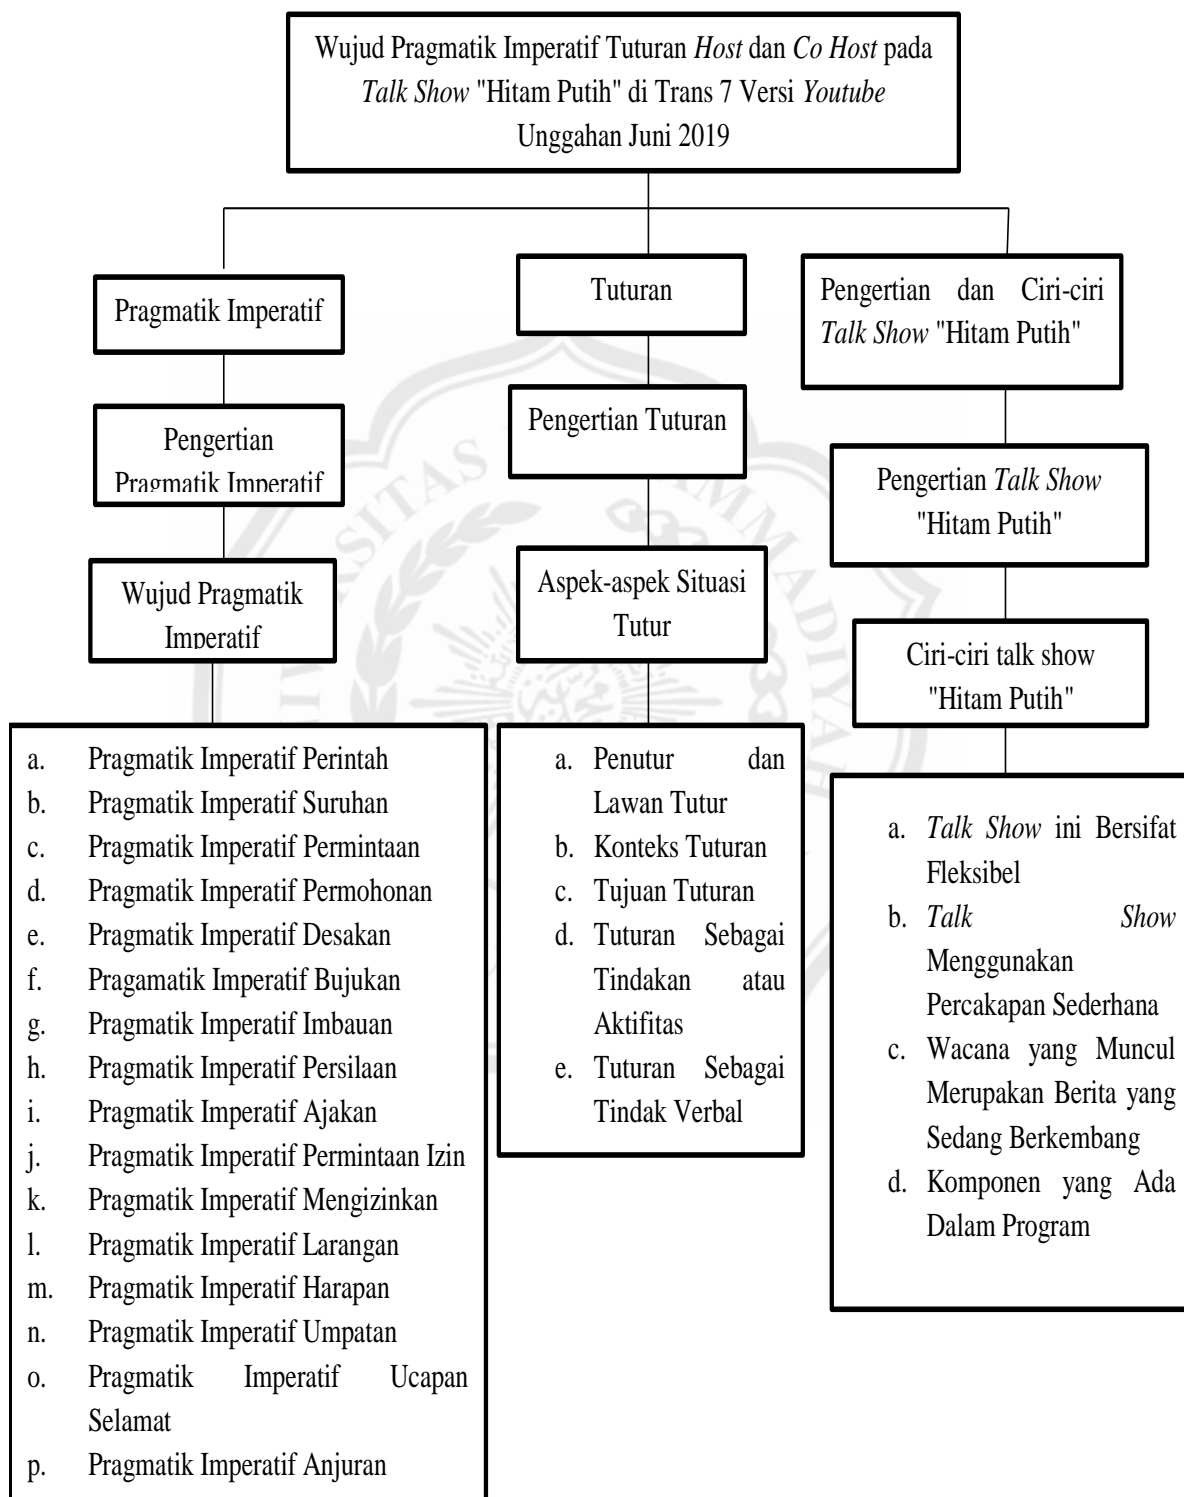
Wujud Pragmatik Imperatif Tuturan *Host* dan *Co Host* pada *Talk Show* "Hitam Putih" di Trans 7 Versi *Youtube* Unggahan Juni 2019

Pragmatik Imperatif

Pengertian Pragmatik Imperatif

Wujud Pragmatik Imperatif

a. Pragmatik Imperatif Perintah
b. Pragmatik Imperatif Suruhan
c. Pragmatik Imperatif Permintaan
d. Pragmatik Imperatif Permohonan
e. Pragmatik Imperatif Desakan
f. Pragamatik Imperatif Bujukan
g. Pragmatik Imperatif Imbauan
h. Pragmatik Imperatif Persilaan
i. Pragmatik Imperatif Ajakan
j. Pragmatik Imperatif Permintaan Izin
k. Pragmatik Imperatif Mengizinkan
l. Pragmatik Imperatif Larangan
m. Pragmatik Imperatif Harapan
n. Pragmatik Imperatif Umpatan
o. Pragmatik Imperatif Ucapan Selamat
p. Pragmatik Imperatif Anjuran

Tuturan

Pengertian Tuturan

Aspek-aspek Situasi Tutur

a. Penutur dan Lawan Tutur
b. Konteks Tuturan
c. Tujuan Tuturan
d. Tuturan Sebagai Tindakan atau Aktifitas
e. Tuturan Sebagai Tindak Verbal

Pengertian dan Ciri-ciri *Talk Show* "Hitam Putih"

Pengertian *Talk Show* "Hitam Putih"

Ciri-ciri talk show "Hitam Putih"

a. *Talk Show* ini Bersifat Fleksibel
b. *Talk Show* Menggunakan Percakapan Sederhana
c. Wacana yang Muncul Merupakan Berita yang Sedang Berkembang
d. Komponen yang Ada Dalam Program